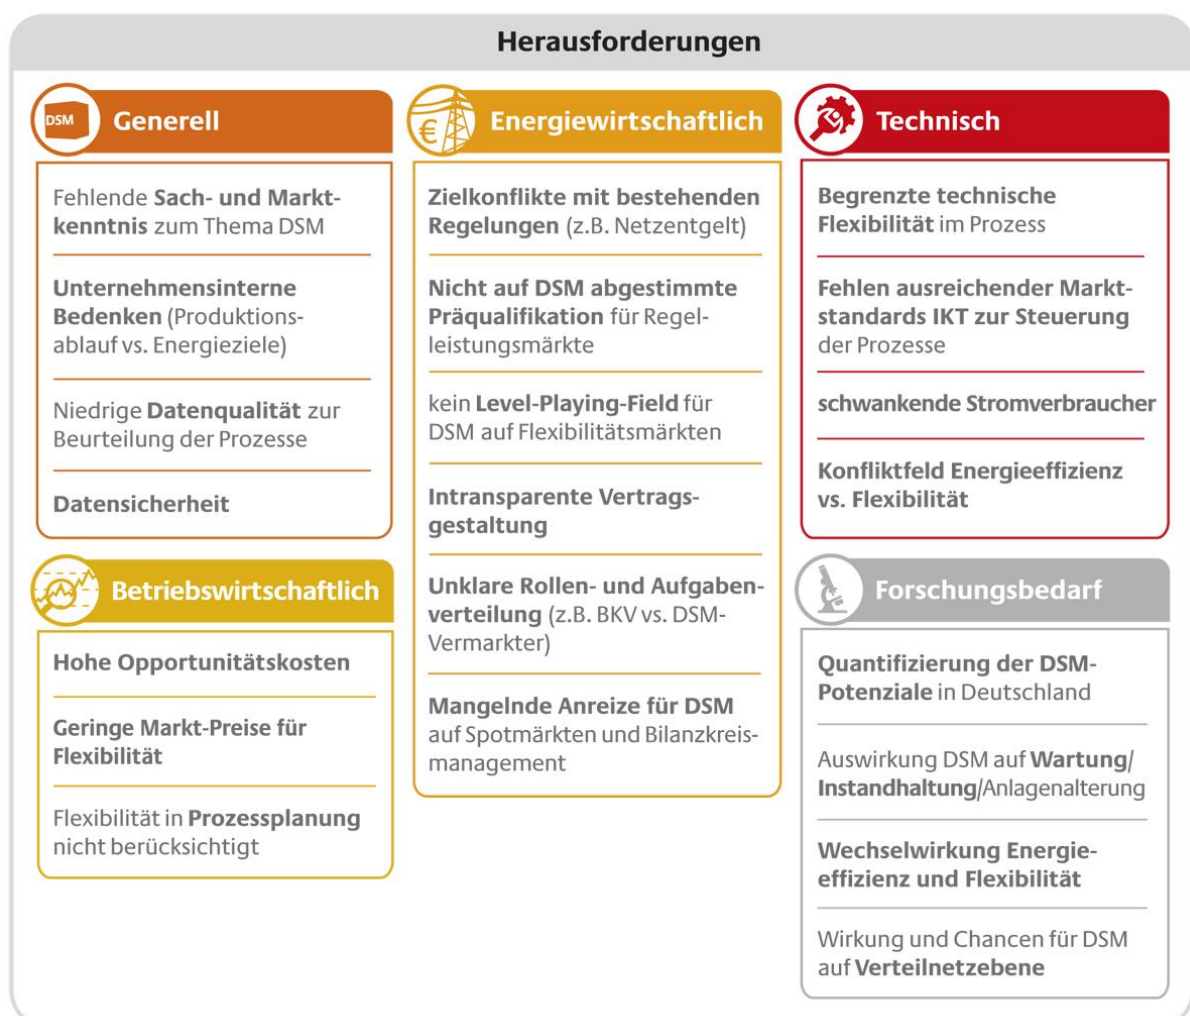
Herausforderungen

DSM Generell

Fehlende Sach- und Marktkenntnis zum Thema DSM

Unternehmensinterne Bedenken (Produktionsablauf vs. Energieziele)

Niedrige Datenqualität zur Beurteilung der Prozesse

Datensicherheit

Betriebswirtschaftlich

Hohe Opportunitätskosten

Geringe Markt-Preise für Flexibilität

Flexibilität in Prozessplanung nicht berücksichtigt

€ Energiewirtschaftlich

Zielkonflikte mit bestehenden Regelungen (z.B. Netzentgelt)

Nicht auf DSM abgestimmte Präqualifikation für Regelleistungsmärkte

kein Level-Playing-Field für DSM auf Flexibilitätsmärkten

Intransparente Vertragsgestaltung

Unklare Rollen- und Aufgabenverteilung (z.B. BKV vs. DSM-Vermarkter)

Mangelnde Anreize für DSM auf Spotmärkten und Bilanzkreismanagement

Technisch

Begrenzte technische Flexibilität im Prozess

Fehlen ausreichender Marktstandards IKT zur Steuerung der Prozesse

schwankende Stromverbraucher

Konfliktfeld Energieeffizienz vs. Flexibilität

Forschungsbedarf

Quantifizierung der DSM-Potenziale in Deutschland

Auswirkung DSM auf Wartung/Instandhaltung/Anlagenalterung

Wechselwirkung Energieeffizienz und Flexibilität

Wirkung und Chancen für DSM auf Verteilnetzebene